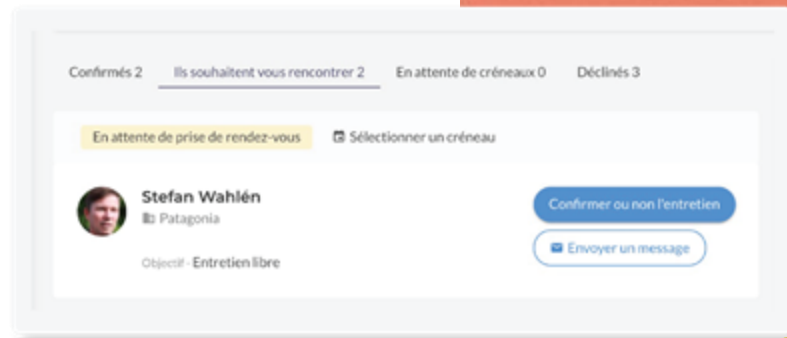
Confirmés 2 Ils souhaitent vous rencontrer 2 En attente de créneaux 0 Déclinés 3

En attente de prise de rendez-vous Sélectionner un créneau

Stefan Wahlén
Patagonia

Objectif · Entretien libre

Confirmer ou non l'entretien

Envoyer un message